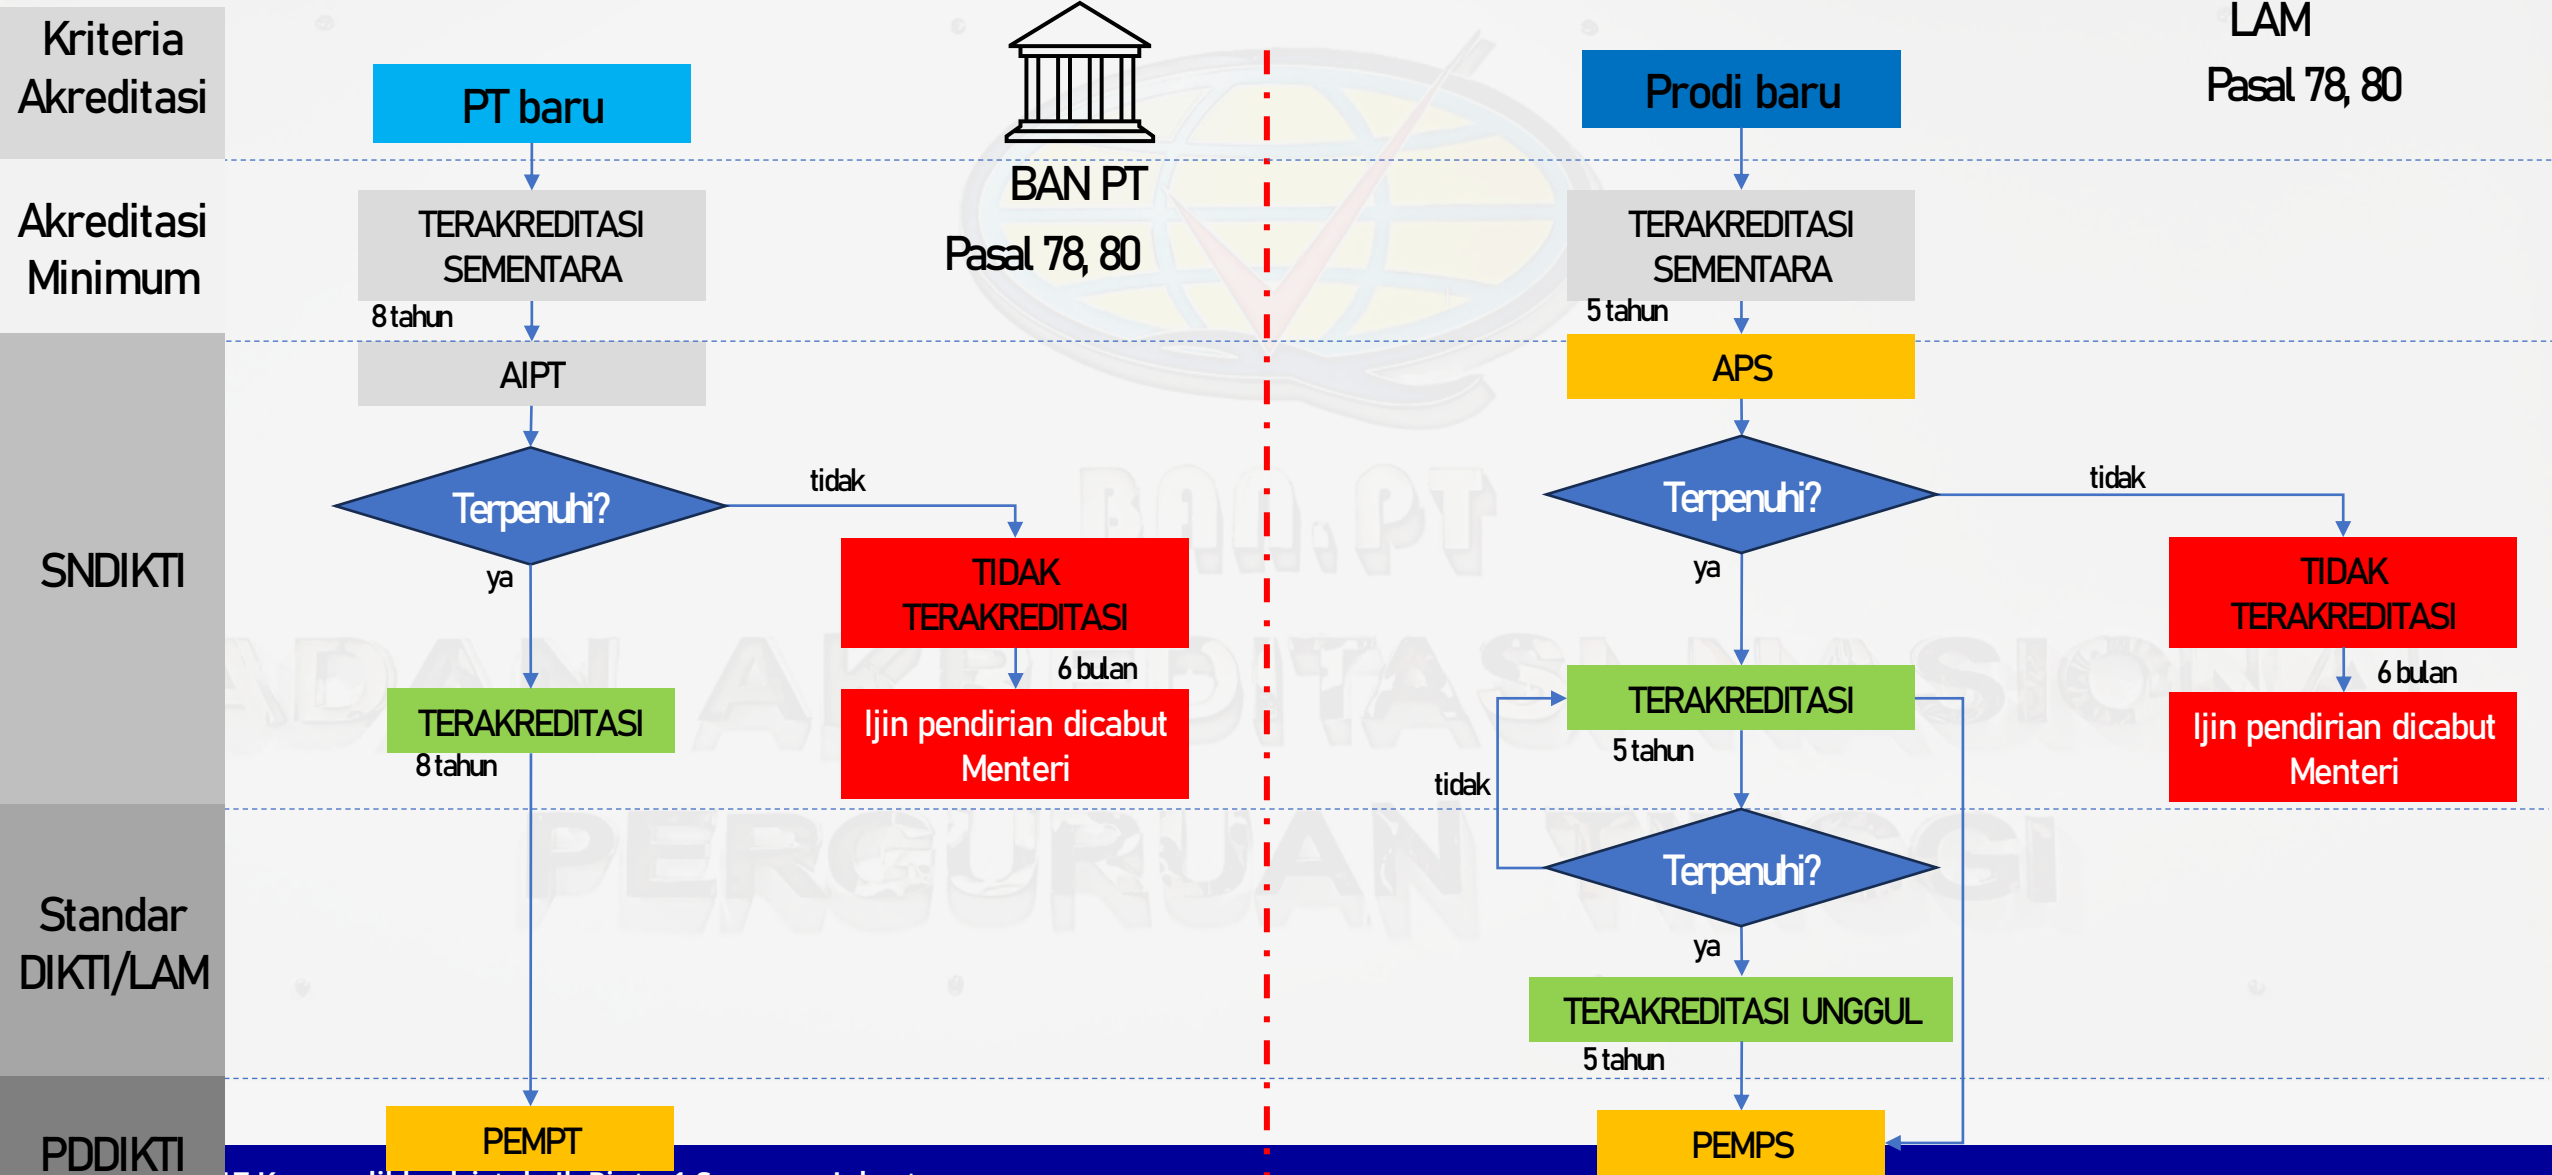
Kriteria Akreditasi

Akreditasi Minimum

SNDIKTI

Standar DIKTI/LAM

PDDIKTI

PT baru

TERAKREDITASI SEMENTARA

8 tahun

AIPT

Terpenuhi?

tidak

ya

TIDAK TERAKREDITASI

6 bulan

Ijin pendirian dicabut Menteri

TERAKREDITASI

8 tahun

PEMPT

BAN PT

Pasal 78, 80

LAM

Pasal 78, 80

Prodi baru

TERAKREDITASI SEMENTARA

5 tahun

APS

Terpenuhi?

tidak

ya

TIDAK TERAKREDITASI

6 bulan

Ijin pendirian dicabut Menteri

TERAKREDITASI

5 tahun

tidak

Terpenuhi?

ya

TERAKREDITASI UNGGUL

5 tahun

PEMPS

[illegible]